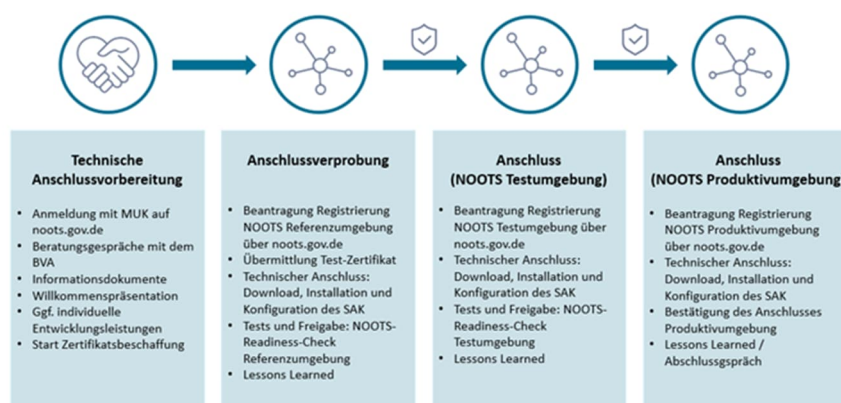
Technische Anschlussvorbereitung

- Anmeldung mit MUK auf noots.gov.de
- Beratungsgespräche mit dem BVA
- Informationsdokumente
- Willkommenspräsentation
- Ggf. individuelle Entwicklungsleistungen
- Start Zertifikatsbeschaffung

Anschlussverprobung

- Beantragung Registrierung NOOTS Referenzumgebung über noots.gov.de
- Übermittlung Test-Zertifikat
- Technischer Anschluss: Download, Installation und Konfiguration des SAK
- Tests und Freigabe: NOOTS-Readiness-Check Referenzumgebung
- Lessons Learned

Anschluss (NOOTS Testumgebung)

- Beantragung Registrierung NOOTS Testumgebung über noots.gov.de
- Technischer Anschluss: Download, Installation und Konfiguration des SAK
- Tests und Freigabe: NOOTS-Readiness-Check Testumgebung
- Lessons Learned

Anschluss (NOOTS Produktivumgebung

- Beantragung Registrierung NOOTS Produktivumgebung über noots.gov.de
- Technischer Anschluss: Download, Installation und Konfiguration des SAK
- Bestätigung des Anschlusses Produktivumgebung
- Lessons Learned / Abschlussgspräch